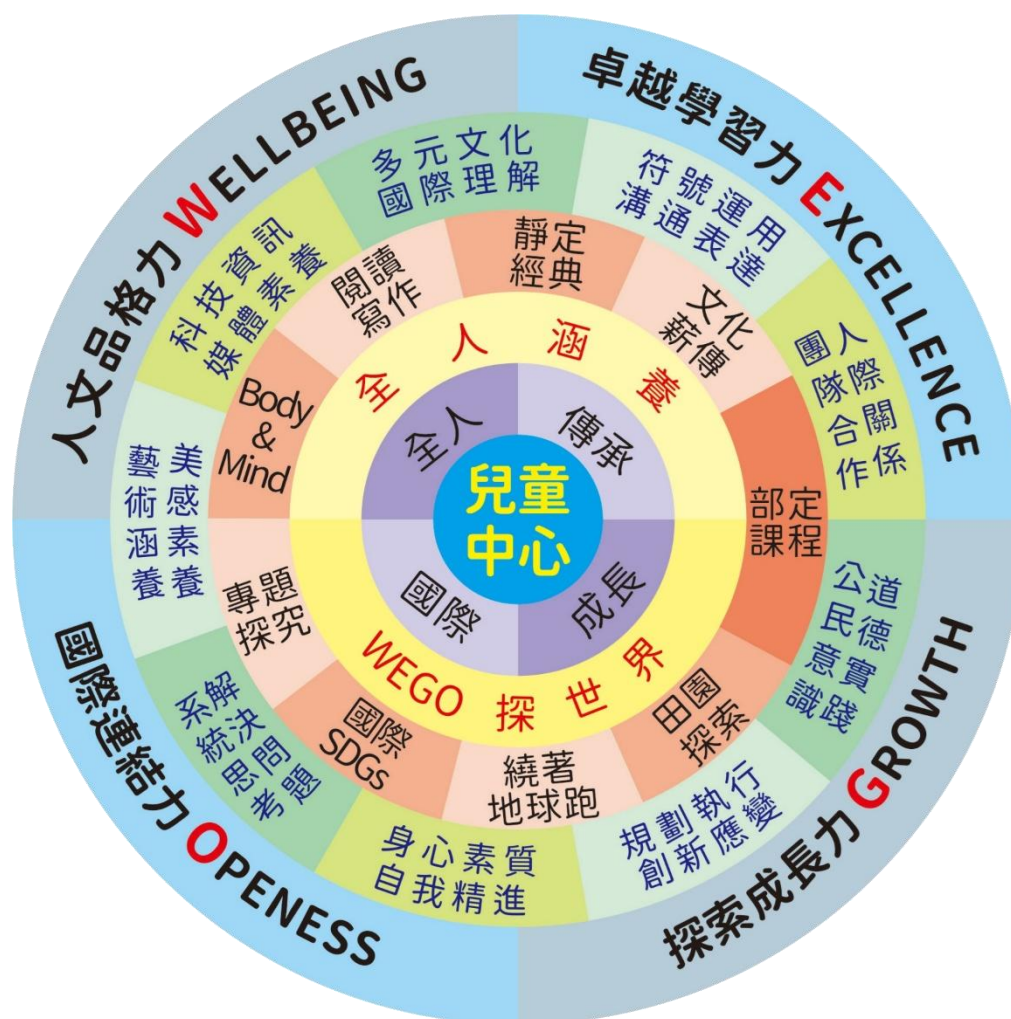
人文品格力 WELLBEING

卓越學習力 EXCELLENCE

探索成長力 GROWTH

國際連結力 OPENESS

多元文化
國際理解

符號運用
溝通表達

人際關係
團隊合作

道德實踐
公民意識

規劃執行
創新應變

身心素質
自我精進

解決問題
系統思考

美感素養
藝術涵養

科技資訊
媒體素養

靜定經典

文化薪傳

部定課程

田園探索

繞著地球跑

國際SDGs

專題探究

Body & Mind

閱讀寫作

全人涵養

WEGO 探世界

全人

傳承

成長

國際

兒童中心